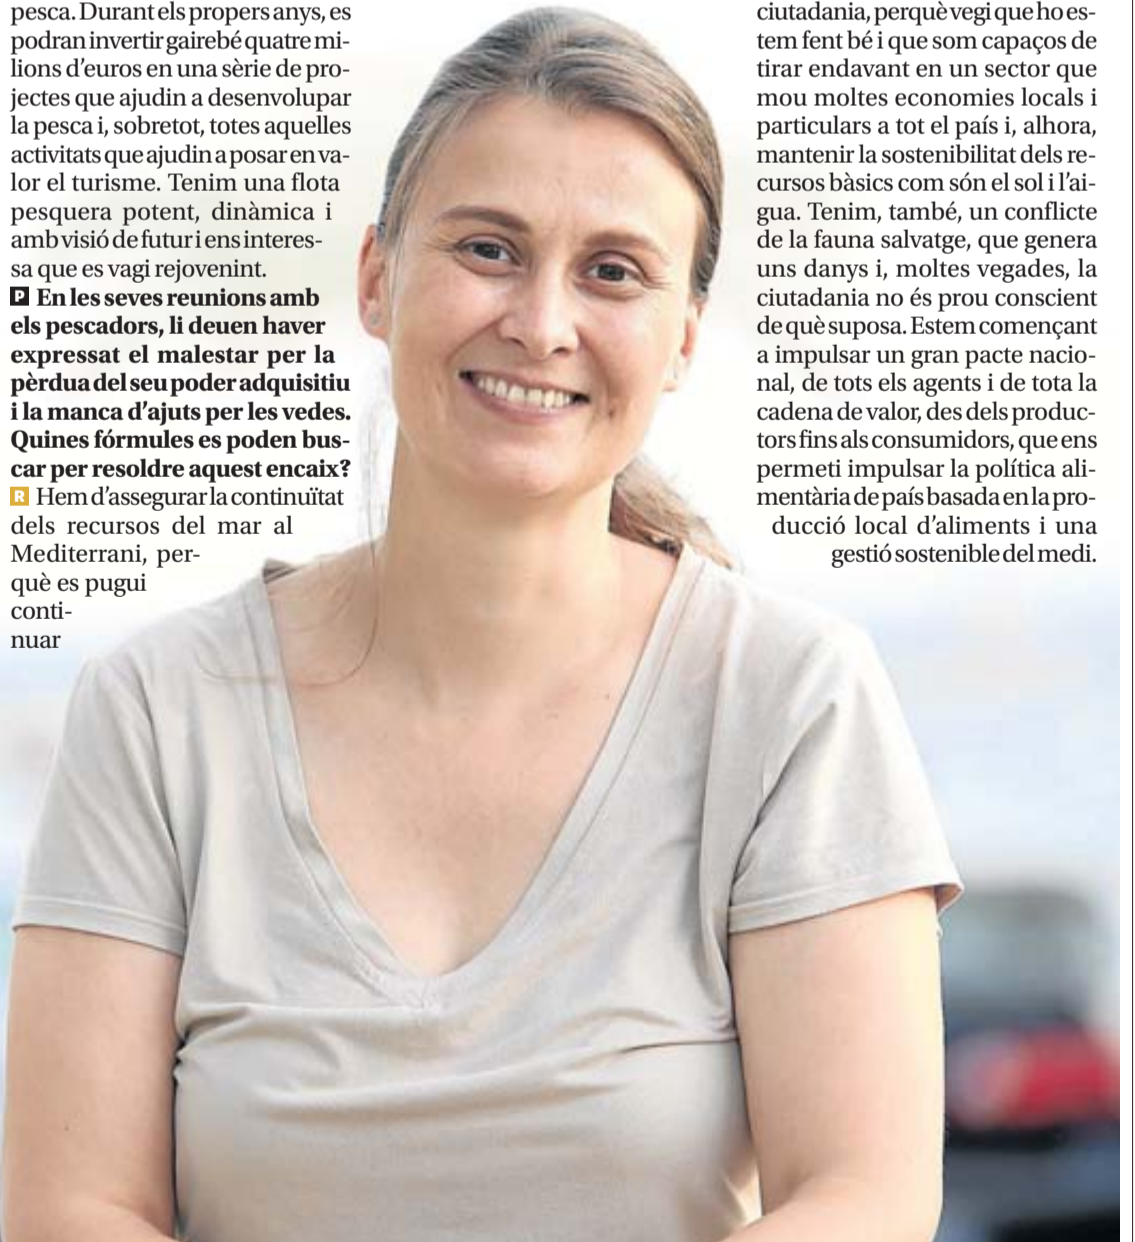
pesca. Durant els propers anys, es podran invertir gairebé quatre milions d'euros en una sèrie de projectes que ajudin a desenvolupar la pesca i, sobretot, totes aquelles activitats que ajudin a posar en valor el turisme. Tenim una flota pesquera potent, dinàmica i amb visió de futur i ens interessa que es vagi rejovenint.

P En les seves reunions amb els pescadors, li deuen haver expressat el malestar per la pèrdua del seu poder adquisitiu i la manca d'ajuts per les vedes. Quines fórmules es poden buscar per resoldre aquest encaix?

R Hem d'assegurar la continuïtat dels recursos del mar al Mediterrani, perquè es pugui continuar

ciutadania, perquè vegi que ho estem fent bé i que som capaços de tirar endavant en un sector que mou moltes economies locals i particulars a tot el país i, alhora, mantenir la sostenibilitat dels recursos bàsics com són el sol i l'aigua. Tenim, també, un conflicte de la fauna salvatge, que genera uns danys i, moltes vegades, la ciutadania no és prou conscient de què suposa. Estem començant a impulsar un gran pacte nacional, de tots els agents i de tota la cadena de valor, des dels productors fins als consumidors, que ens permeti impulsar la política alimentària de país basada en la producció local d'aliments i una gestió sostenible del medi.